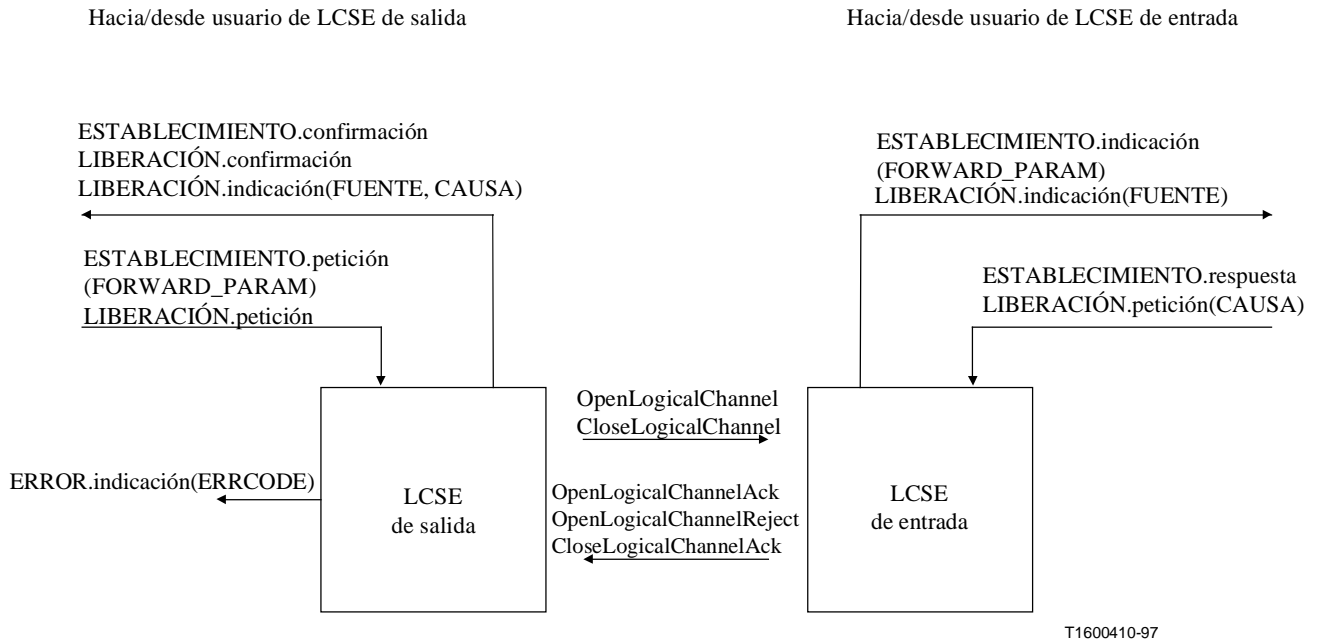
Hacia/desde usuario de LCSE de salida

Hacia/desde usuario de LCSE de entrada

ESTABLECIMIENTO.confirmación
LIBERACIÓN.confirmación
LIBERACIÓN.indicación(FUENTE, CAUSA)

ESTABLECIMIENTO.petición
(FORWARD_PARAM)
LIBERACIÓN.petición

ESTABLECIMIENTO.indicación
(FORWARD_PARAM)
LIBERACIÓN.indicación(FUENTE)

ESTABLECIMIENTO.respuesta
LIBERACIÓN.petición(CAUSA)

ERROR.indicación(ERRCODE)

LCSE
de salida

OpenLogicalChannel
CloseLogicalChannel

OpenLogicalChannelAck
OpenLogicalChannelReject
CloseLogicalChannelAck

LCSE
de entrada

T1600410-97